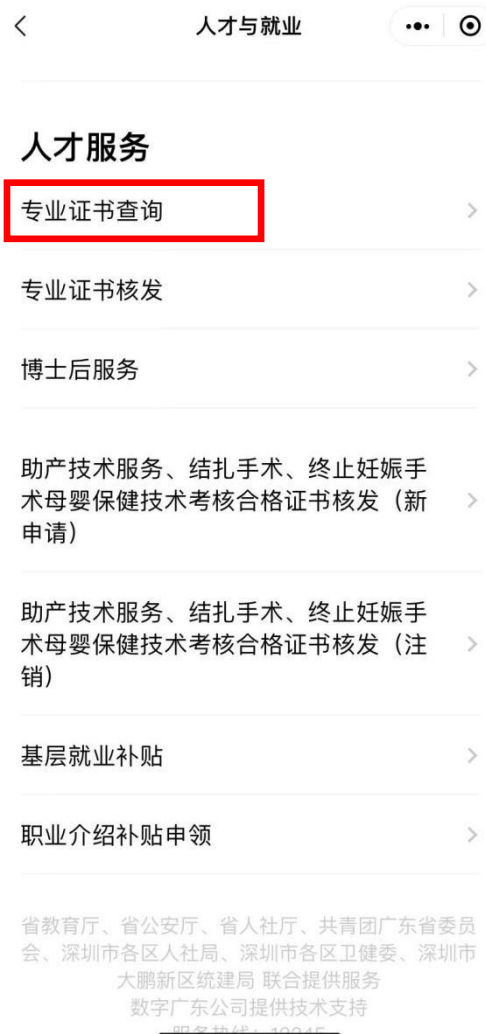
人才与就业

人才服务

专业证书查询

专业证书核发

博士后服务

助产技术服务、结扎手术、终止妊娠手术母婴保健技术考核合格证书核发（新申请）

助产技术服务、结扎手术、终止妊娠手术母婴保健技术考核合格证书核发（注销）

基层就业补贴

职业介绍补贴申领

省教育厅、省公安厅、省人社厅、共青团广东省委员会、深圳市各区人社局、深圳市各区卫健委、深圳市大鹏新区统建局 联合提供服务
数字广东公司提供技术支持
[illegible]